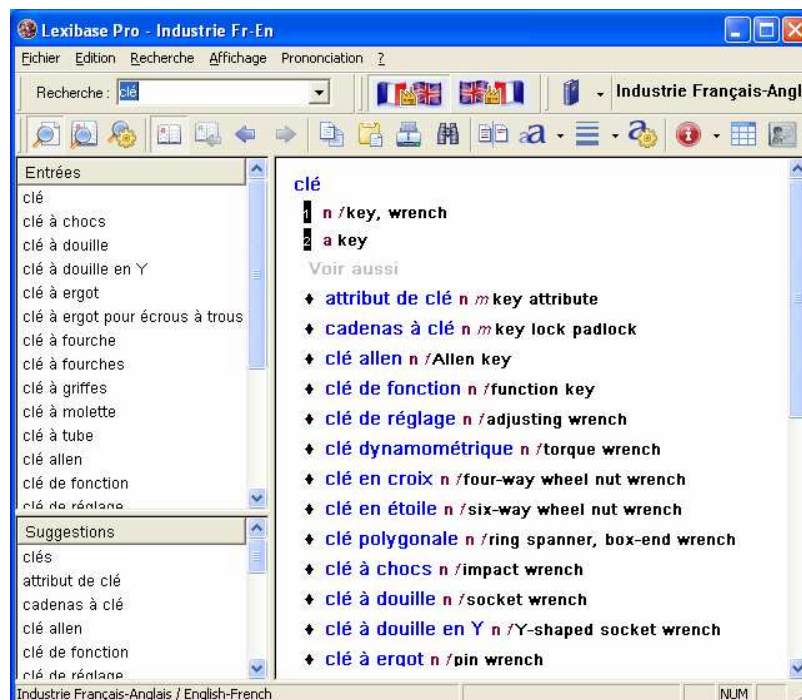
Lexibase Pro - Industrie Fr-En

Fichier Edition Recherche Affichage Prononciation ?

Recherche : clé

Industrie Français-Angl

Entrées
clé
clé à chocs
clé à douille
clé à douille en Y
clé à ergot
clé à ergot pour écrous à trous
clé à fourche
clé à fourches
clé à griffes
clé à molette
clé à tube
clé allen
clé de fonction
clé de réglage

Suggestions
clés
attribut de clé
cadenas à clé
clé allen
clé de fonction
clé de réglage

clé
1 n f key, wrench
2 a key
Voir aussi
♦ attribut de clé n m key attribute
♦ cadenas à clé n m key lock padlock
♦ clé allen n f Allen key
♦ clé de fonction n f function key
♦ clé de réglage n f adjusting wrench
♦ clé dynamométrique n f torque wrench
♦ clé en croix n f four-way wheel nut wrench
♦ clé en étoile n f six-way wheel nut wrench
♦ clé polygonale n f ring spanner, box-end wrench
♦ clé à chocs n f impact wrench
♦ clé à douille n f socket wrench
♦ clé à douille en Y n f Y-shaped socket wrench
♦ clé à ergot n f pin wrench

Industrie Français-Anglais / English-French
NUM